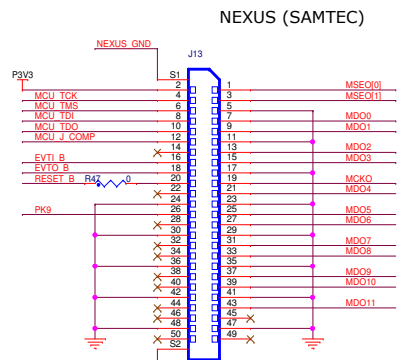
NEXUS (SAMTEC)

NEXUS_GND

J13

P3V3

S1

2 1 MSEO[0]
MCU_TCK 4 3 MSEO[1]
MCU_TMS 6 5
MCU_TDI 8 7 MDO0
MCU_TDO 10 9 MDO1
MCU_J_COMP 12 11
14 13 MDO2
EVTI_B 16 15 MDO3
EVTO_B 18 17
RESET_B R47 0 20 19 MCKO
22 21 MDO4
24 23
PK9 26 25 MDO5
28 27 MDO6
30 29
32 31 MDO7
34 33 MDO8
36 35
38 37 MDO9
40 39 MDO10
42 41
44 43 MDO11
46 45
48 47
50 49
S2